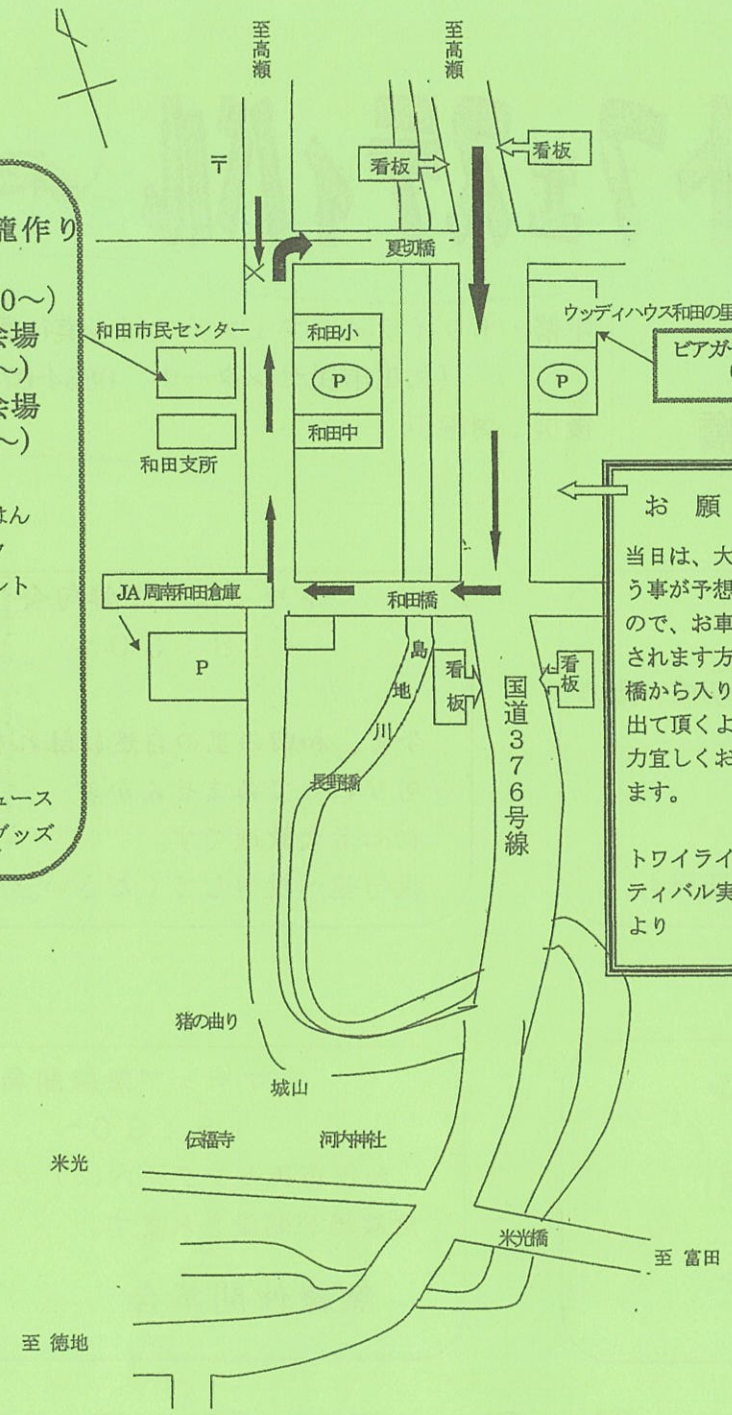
至高瀬

至高瀬

看板

看板

〒

籠作り

0〜)
会場
〜)
会場
〜)

はん
ソ
ント

ュース
グッズ

夏切橋

和田市民センター

和田小

P

和田中

和田支所

ウッディハウス和田の里

ビアガ

P

お　願

当日は、大
う事が予想
ので、お車
されます方
橋から入り
出て頂くよ
力宜しくお
ます。

トワイライ
ティバル実
より

JA 周南和田倉庫

和田橋

P

島
地
川

看板

国道376号線

看板

長野橋

猪の曲り

城山

伝福寺

河内神社

米光

米光橋

至 富田

至 徳地